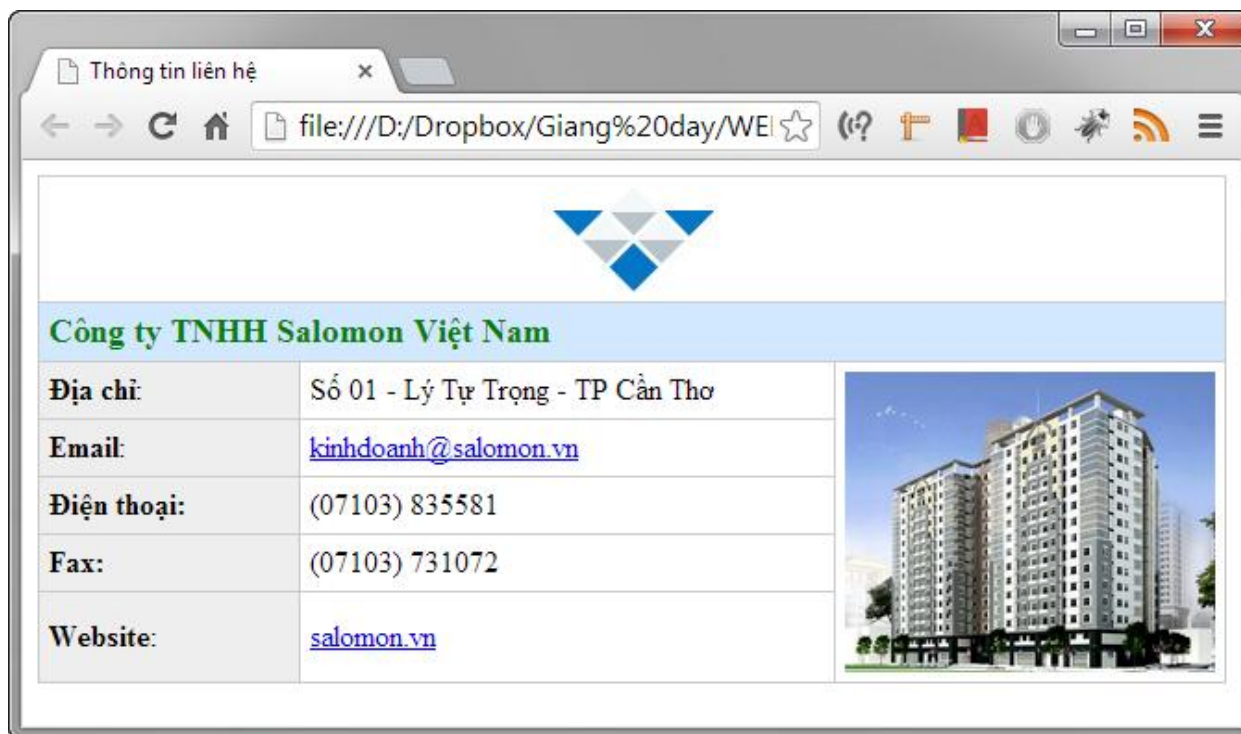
Thông tin liên hệ ×

file:///D:/Dropbox/Giang%20day/WEI

Công ty TNHH Salomon Việt Nam

| | | |
|---|---|---|
| **Địa chỉ**: | Số 01 - Lý Tự Trọng - TP Cần Thơ | |
| **Email**: | kinhdoanh@salomon.vn | |
| **Điện thoại:** | (07103) 835581 | |
| **Fax:** | (07103) 731072 | |
| **Website**: | salomon.vn | |